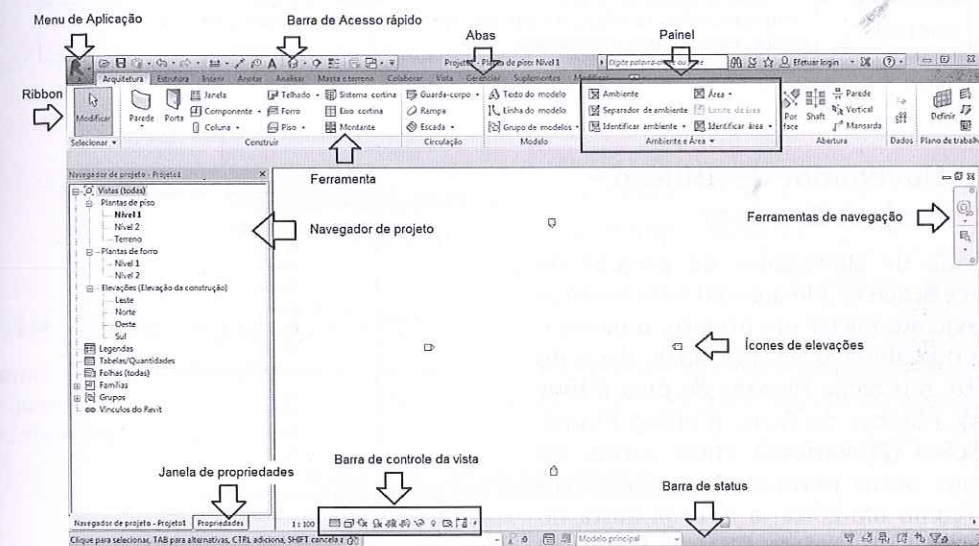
Menu de Aplicação

Barra de Acesso rápido

Abas

Painel

Ribbon

Projeto1 - Planta de piso: Nível 1

Digite palavra-chave ou frase

Efetuar login

Arquitetura Estrutura Inserir Anotar Analisar Massa e terreno Colaborar Vista Gerenciar Suplementos Modificar

Modificar

Parede Porta

Janela

Componente

Coluna

Telhado

Forro

Piso

Sistema cortina

Eixo cortina

Montante

Guarda-corpo

Rampa

Escada

Texto do modelo

Linha do modelo

Grupo de modelos

Ambiente

Separador de ambiente

Identificar ambiente

Área

Limite de área

Identificar área

Por face

Shaft

Parede

Vertical

Mansarda

Definir

Selecionar

Construir

Circulação

Modelo

Ambiente e Área

Abertura

Dados

Plano de trabalho

Ferramenta

Navegador de projeto - Projeto1

Vistas (todas)

Plantas de piso

Nível 1

Nível 2

Terreno

Plantas de forro

Nível 1

Nível 2

Elevações (Elevação da construção)

Leste

Norte

Oeste

Sul

Legendas

Tabelas/Quantidades

Folhas (todas)

Famílias

Grupos

Vínculos do Revit

Navegador de projeto

Ferramentas de navegação

Ícones de elevações

Janela de propriedades

Barra de controle da vista

Barra de status

Navegador de projeto - Projeto1

Propriedades

1 : 100

Clique para selecionar, TAB para alternativas, CTRL adiciona, SHIFT cancela a

Modelo principal